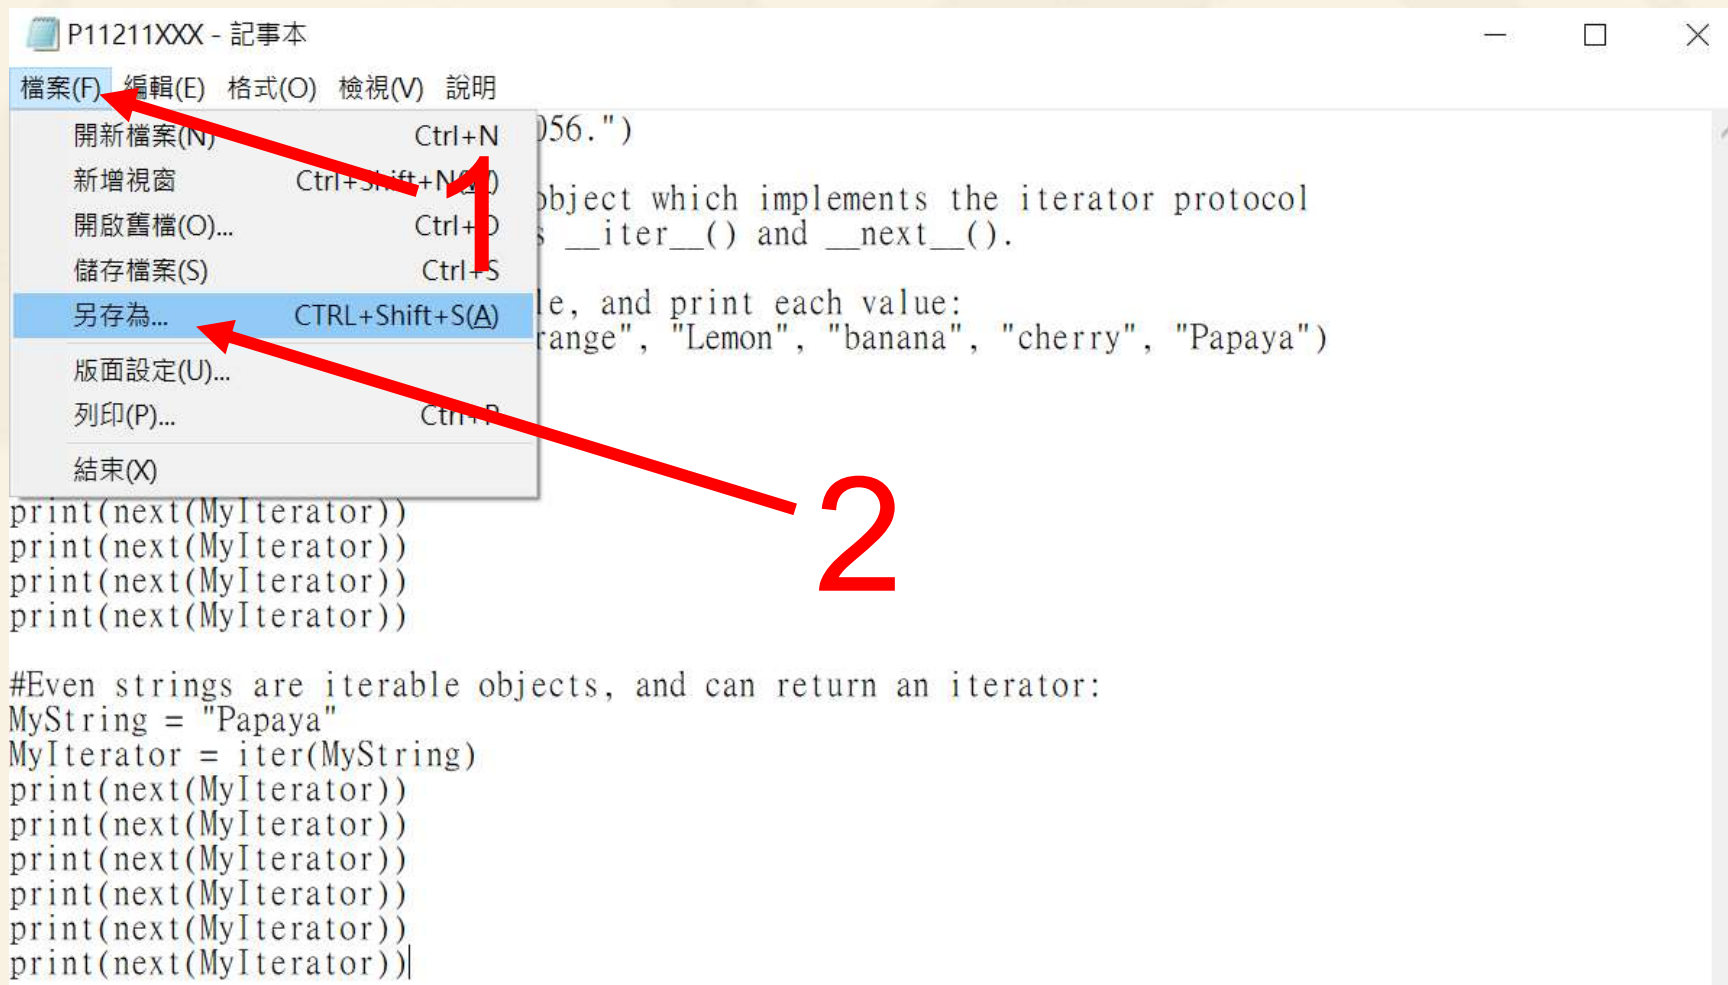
P11211XXX - 記事本

檔案(F) 編輯(E) 格式(O) 檢視(V) 說明

開新檔案(N) Ctrl+N
新增視窗 Ctrl+Shift+N
開啟舊檔(O)... Ctrl+O
儲存檔案(S) Ctrl+S
另存為... CTRL+Shift+S(A)
版面設定(U)...
列印(P)... Ctrl+P
結束(X)

1

2

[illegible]056.")

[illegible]object which implements the iterator protocol
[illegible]s __iter__() and __next__().

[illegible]le, and print each value:
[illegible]range", "Lemon", "banana", "cherry", "Papaya")

print(next(MyIterator))
print(next(MyIterator))
print(next(MyIterator))
print(next(MyIterator))

#Even strings are iterable objects, and can return an iterator:
MyString = "Papaya"
MyIterator = iter(MyString)
print(next(MyIterator))
print(next(MyIterator))
print(next(MyIterator))
print(next(MyIterator))
print(next(MyIterator))
print(next(MyIterator))